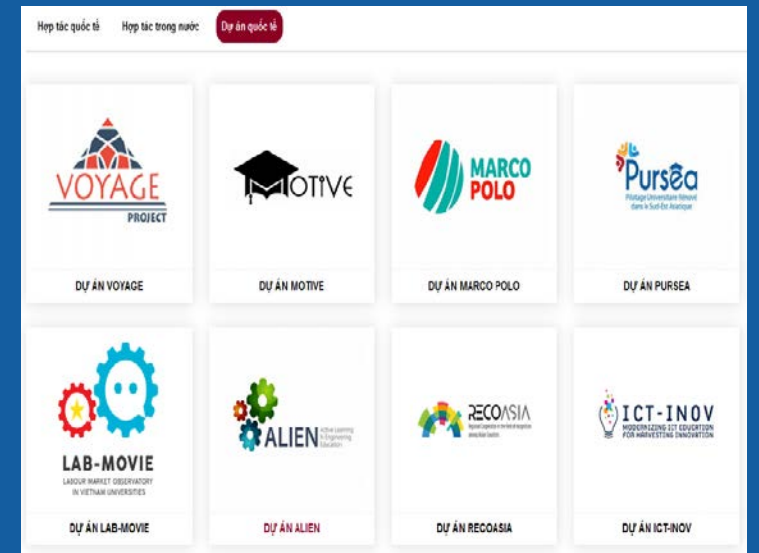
Hợp tác quốc tế Hợp tác trong nước Dự án quốc tế

VOYAGE PROJECT

DỰ ÁN VOYAGE

MOTIVE

DỰ ÁN MOTIVE

MARCO POLO

DỰ ÁN MARCO POLO

Pursea Pilotage Universitaire Rénové dans le Sud-Est Asiatique

DỰ ÁN PURSEA

LAB-MOVIE LABOUR MARKET OBSERVATORY IN VIETNAM UNIVERSITIES

DỰ ÁN LAB-MOVIE

ALIEN Active Learning in Engineering Education

DỰ ÁN ALIEN

RECOASIA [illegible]

DỰ ÁN RECOASIA

ICT-INOV MODERNIZING ICT EDUCATION FOR HARVESTING INNOVATION

DỰ ÁN ICT-INOV